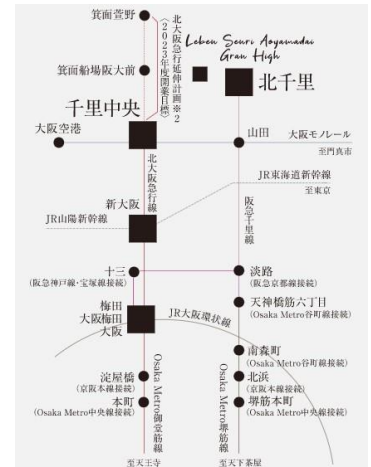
箕面萱野

北大阪急行延伸計画※2（2023年度開業目標）

箕面船場阪大前

Leben Seuri Aoyamadai Gran High

北千里

千里中央

大阪空港

山田

大阪モノレール

至門真市

北大阪急行線

JR東海道新幹線

至東京

新大阪

JR山陽新幹線

阪急千里線

十三
（阪急神戸線・宝塚線接続）

淡路
（阪急京都線接続）

梅田
大阪梅田
大阪

JR大阪環状線

天神橋筋六丁目
（Osaka Metro谷町線接続）

南森町
（Osaka Metro谷町線接続）

淀屋橋
（京阪本線接続）

北浜
（京阪本線接続）

本町
（Osaka Metro中央線接続）

堺筋本町
（Osaka Metro中央線接続）

Osaka Metro御堂筋線

Osaka Metro堺筋線

至天王寺

至天下茶屋